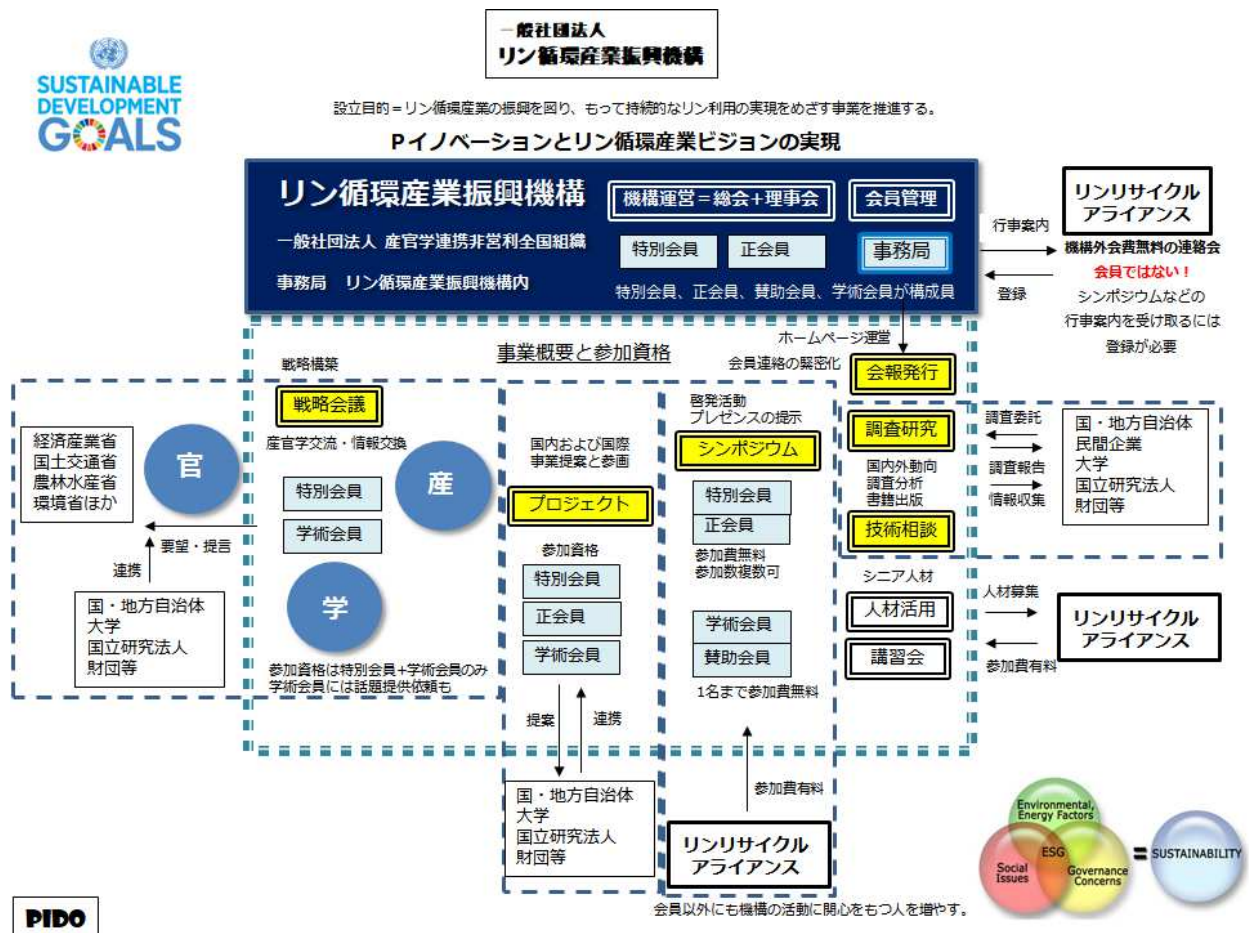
SUSTAINABLE DEVELOPMENT GOALS

一般社団法人
リン循環産業振興機構

設立目的＝リン循環産業の振興を図り、もって持続的なリン利用の実現をめざす事業を推進する。

Pイノベーションとリン循環産業ビジョンの実現

リン循環産業振興機構
一般社団法人 産官学連携非営利全国組織
事務局 リン循環産業振興機構内

機構運営＝総会＋理事会
会員管理
特別会員
正会員
事務局
特別会員、正会員、賛助会員、学術会員が構成員

リンリサイクルアライアンス
行事案内
機構外会費無料の連絡会
会員ではない！
登録
シンポジウムなどの行事案内を受け取るには登録が必要

ホームページ運営
会員連絡の緊密化
会報発行

事業概要と参加資格

戦略構築
戦略会議
産官学交流・情報交換
特別会員
学術会員
官
産
学
参加資格は特別会員＋学術会員のみ
学術会員には話題提供依頼も

経済産業省
国土交通省
農林水産省
環境省ほか
要望・提言
連携
国・地方自治体
大学
国立研究法人
財団等

国内および国際事業提案と参画
プロジェクト
参加資格
特別会員
正会員
学術会員
提案
連携
国・地方自治体
大学
国立研究法人
財団等

啓発活動
プレゼンスの提示
シンポジウム
特別会員
正会員
参加費無料
参加数複数可
学術会員
賛助会員
1名まで参加費無料
参加費有料
リンリサイクルアライアンス

調査研究
国内外動向
調査分析
書籍出版
技術相談
調査委託
調査報告
情報収集
国・地方自治体
民間企業
大学
国立研究法人
財団等

シニア人材
人材活用
講習会
人材募集
参加費有料
リンリサイクルアライアンス

Environmental, Energy Factors
Social Issues
ESG
Governance Concerns
= SUSTAINABILITY

会員以外にも機構の活動に関心をもつ人を増やす。

PIDO